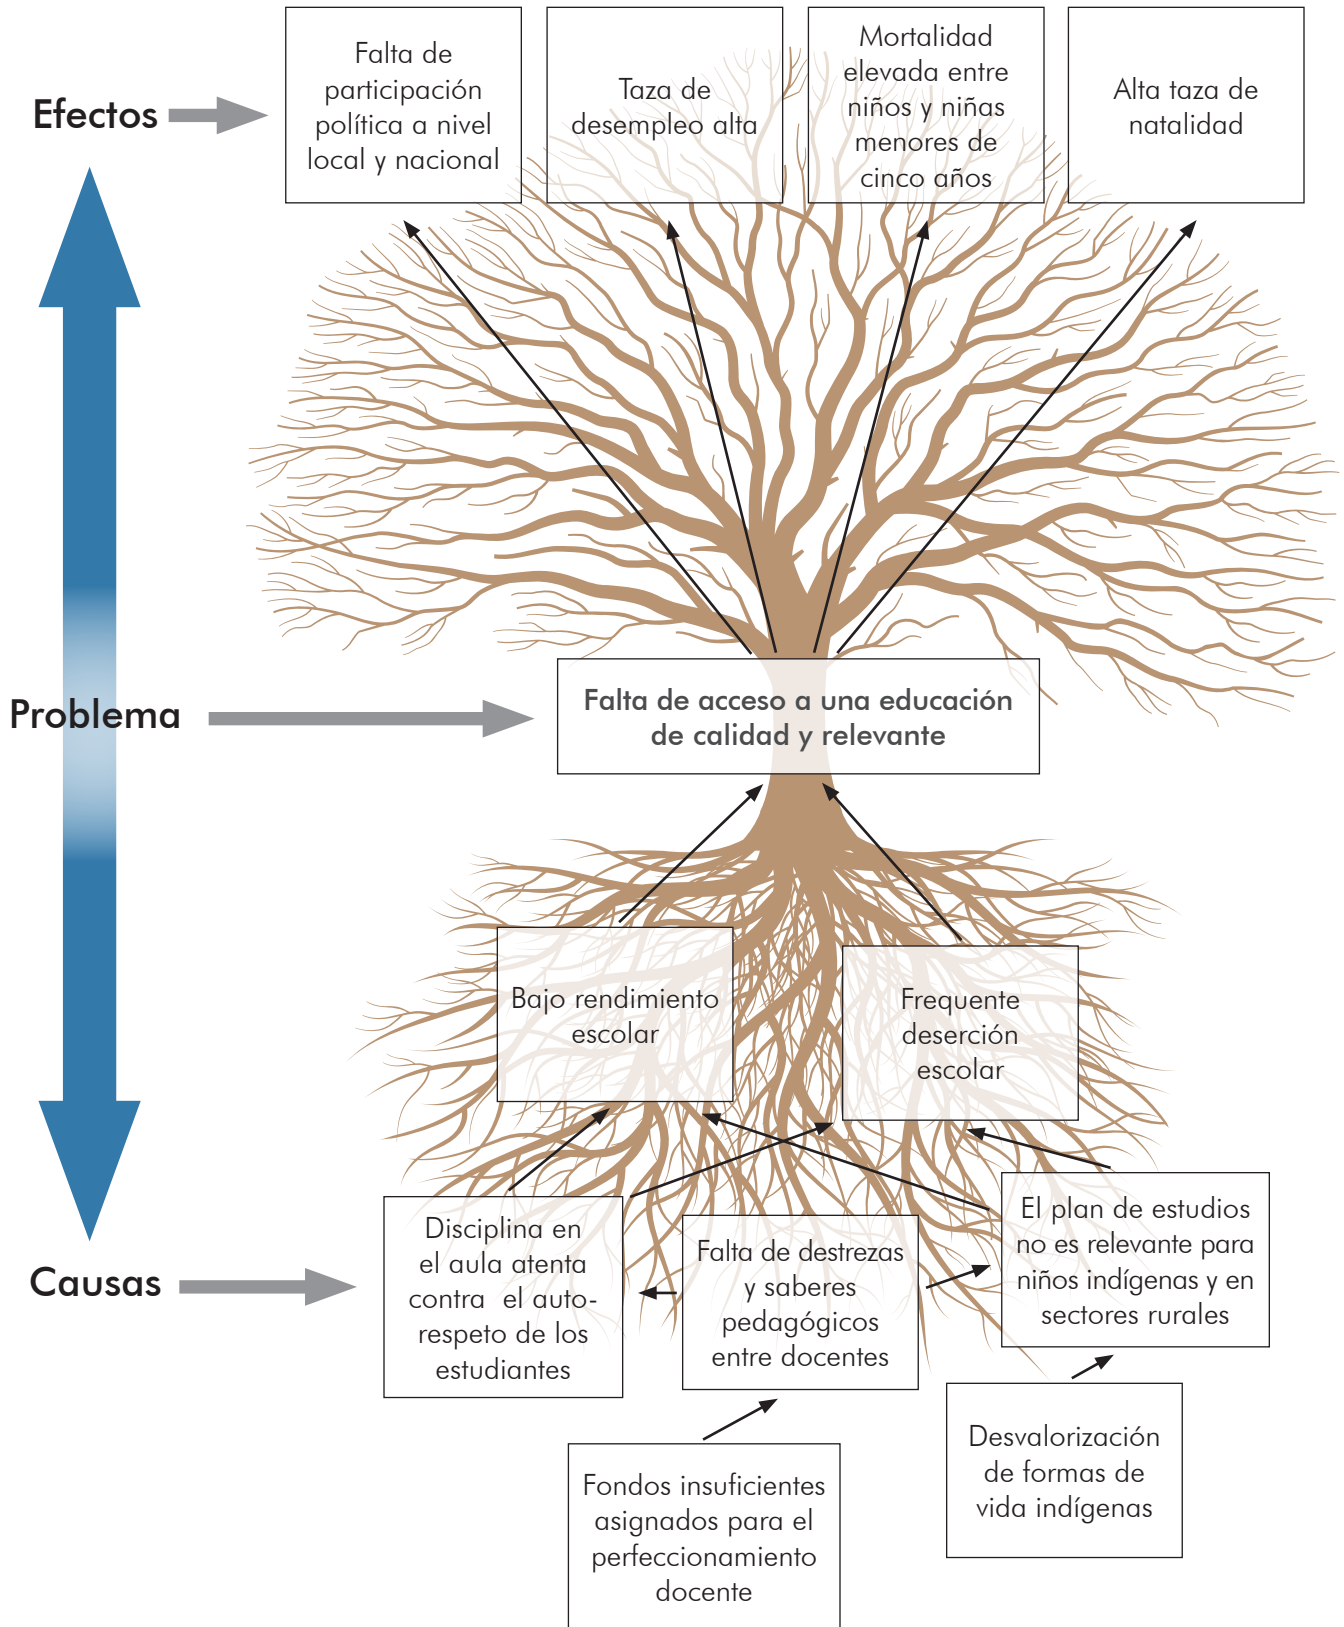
Efectos

Falta de participación política a nivel local y nacional

Taza de desempleo alta

Mortalidad elevada entre niños y niñas menores de cinco años

Alta taza de natalidad

Problema

Falta de acceso a una educación de calidad y relevante

Bajo rendimiento escolar

Frequente deserción escolar

Causas

Disciplina en el aula atenta contra el auto-respeto de los estudiantes

Falta de destrezas y saberes pedagógicos entre docentes

El plan de estudios no es relevante para niños indígenas y en sectores rurales

Fondos insuficientes asignados para el perfeccionamiento docente

Desvalorización de formas de vida indígenas